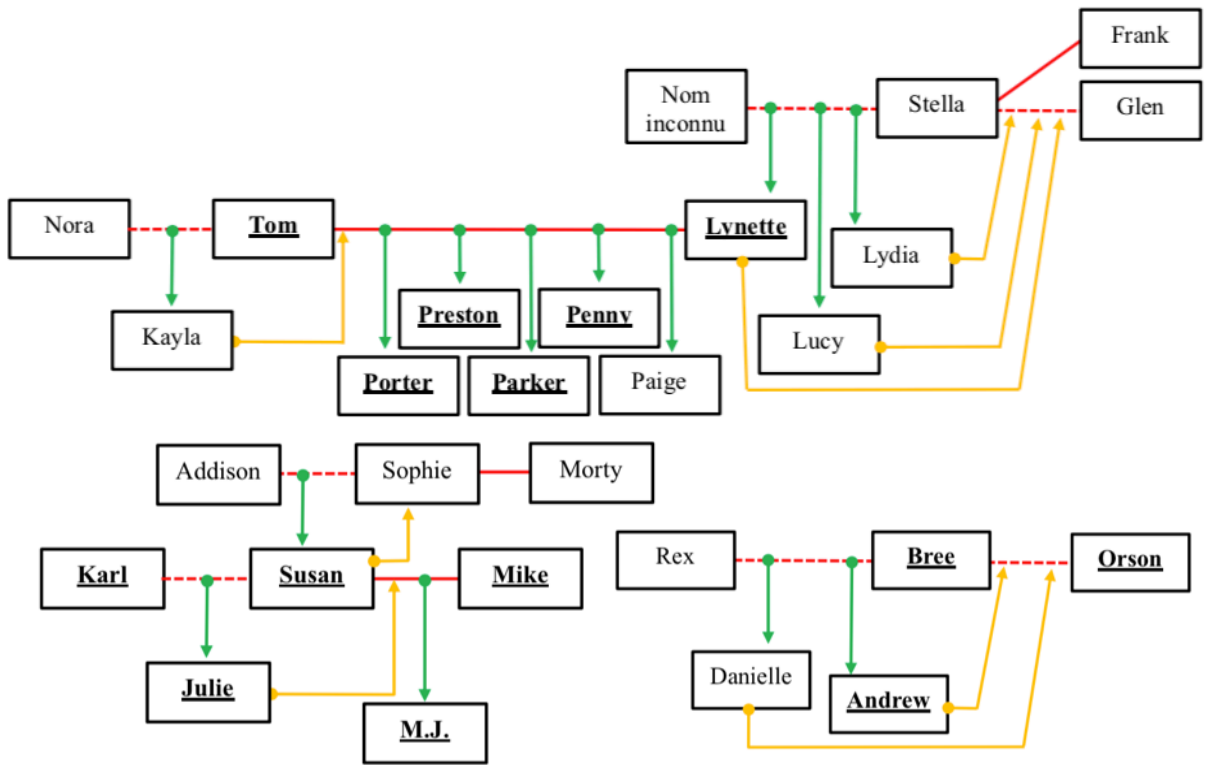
Frank

Nom inconnu

Stella

Glen

Nora

Tom

Lynette

Lydia

Kayla

Preston

Penny

Lucy

Porter

Parker

Paige

Addison

Sophie

Morty

Karl

Susan

Mike

Rex

Bree

Orson

Julie

M.J.

Danielle

Andrew